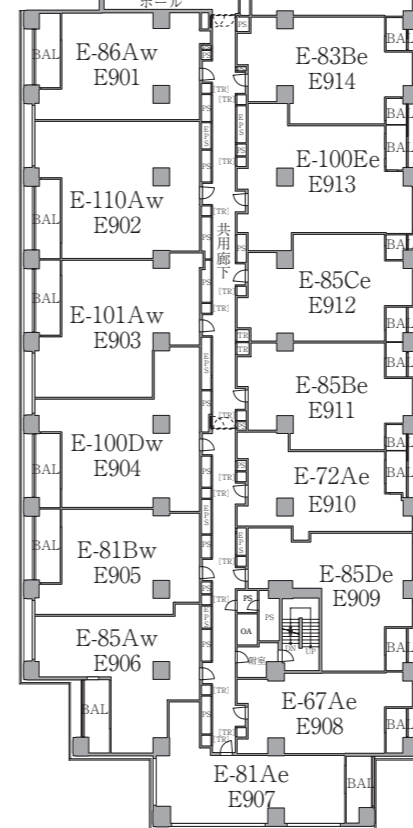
ホール

BAL
E-86Aw
E901

E-83Be
E914

PS
TR
EPS

E-100Ee
E913

BAL
E-110Aw
E902

共用廊下

BAL
E-101Aw
E903

E-85Ce
E912

BAL

E-85Be
E911

BAL
E-100Dw
E904

E-72Ae
E910

BAL
E-81Bw
E905

E-85De
E909

PS
OA
DN
UP

E-85Aw
E906

BAL

E-67Ae
E908

BAL

E-81Ae
E907

BAL